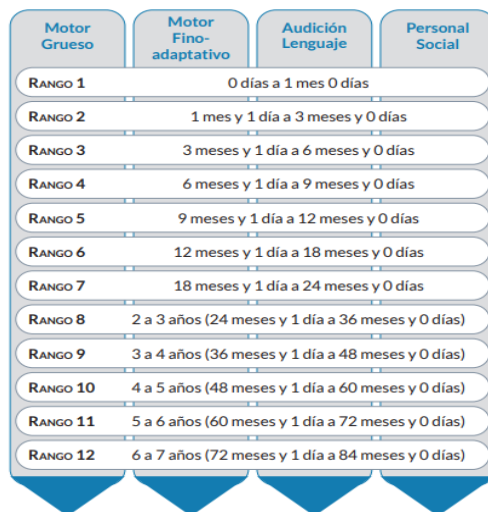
| Motor Grueso | Motor Fino-adaptativo | Audición Lenguaje | Personal Social |
|---|---|---|---|

| | |
|---|---|
| RANGO 1 | 0 días a 1 mes 0 días |
| RANGO 2 | 1 mes y 1 día a 3 meses y 0 días |
| RANGO 3 | 3 meses y 1 día a 6 meses y 0 días |
| RANGO 4 | 6 meses y 1 día a 9 meses y 0 días |
| RANGO 5 | 9 meses y 1 día a 12 meses y 0 días |
| RANGO 6 | 12 meses y 1 día a 18 meses y 0 días |
| RANGO 7 | 18 meses y 1 día a 24 meses y 0 días |
| RANGO 8 | 2 a 3 años (24 meses y 1 día a 36 meses y 0 días) |
| RANGO 9 | 3 a 4 años (36 meses y 1 día a 48 meses y 0 días) |
| RANGO 10 | 4 a 5 años (48 meses y 1 día a 60 meses y 0 días) |
| RANGO 11 | 5 a 6 años (60 meses y 1 día a 72 meses y 0 días) |
| RANGO 12 | 6 a 7 años (72 meses y 1 día a 84 meses y 0 días) |